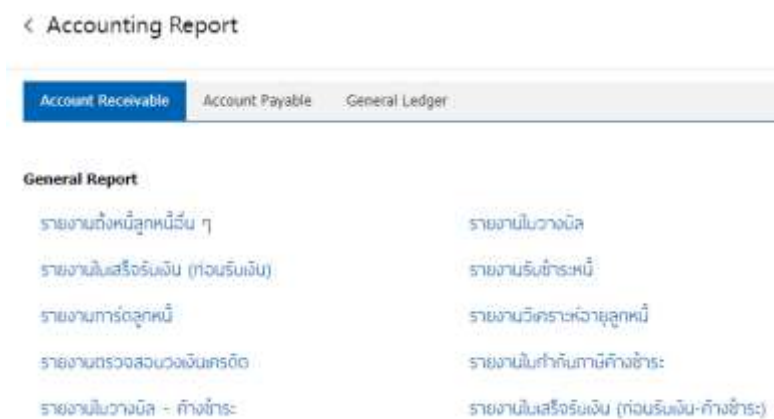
< Accounting Report

Account Receivable | Account Payable | General Ledger

General Report

รายงานตั้งหนี้ลูกหนี้อื่น ๆ

รายงานใบวางบิล

รายงานใบเสร็จรับเงิน (ก่อนรับเงิน)

รายงานรับชำระหนี้

รายงานการ์ดลูกหนี้

รายงานวิเคราะห์อายุลูกหนี้

รายงานตรวจสอบวงเงินเครดิต

รายงานใบกำกับภาษีค้างชำระ

รายงานใบวางบิล - ค้างชำระ

รายงานใบเสร็จรับเงิน (ก่อนรับเงิน-ค้างชำระ)